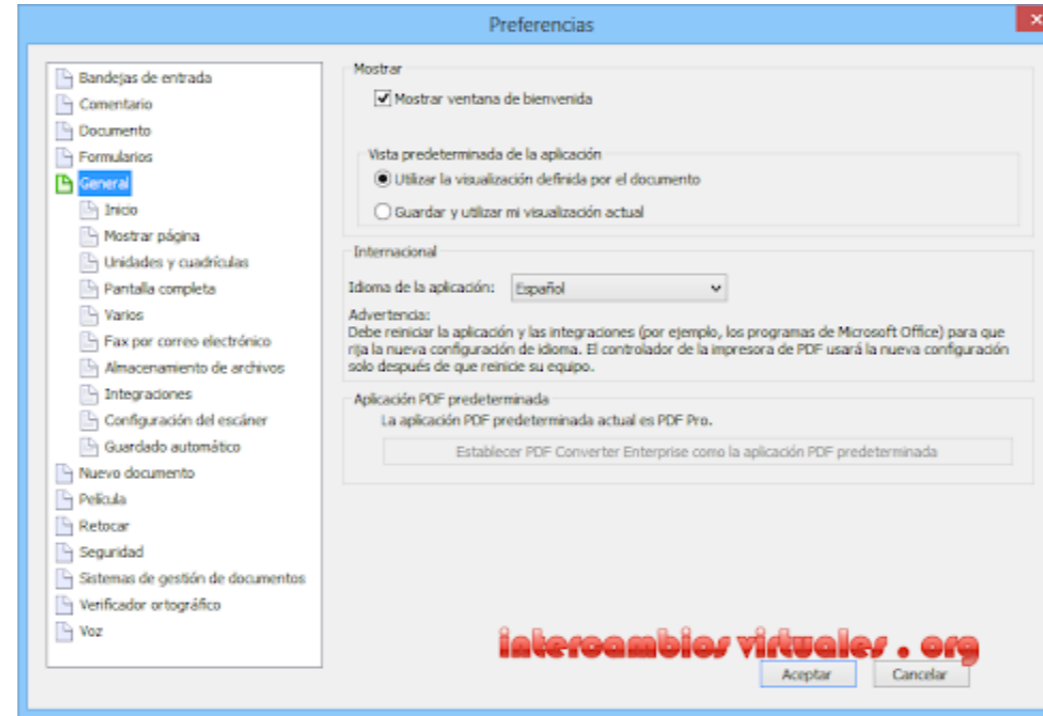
Preferencias

Bandejas de entrada
Comentario
Documento
Formularios
General
Inicio
Mostrar página
Unidades y cuadrículas
Pantalla completa
Varios
Fax por correo electrónico
Almacenamiento de archivos
Integraciones
Configuración del escáner
Guardado automático
Nuevo documento
Película
Retocar
Seguridad
Sistemas de gestión de documentos
Verificador ortográfico
Voz

Mostrar
Mostrar ventana de bienvenida

Vista predeterminada de la aplicación
Utilizar la visualización definida por el documento
Guardar y utilizar mi visualización actual

Internacional
Idioma de la aplicación: Español
Advertencia:
Debe reiniciar la aplicación y las integraciones (por ejemplo, los programas de Microsoft Office) para que rija la nueva configuración de idioma. El controlador de la impresora de PDF usará la nueva configuración solo después de que reinicie su equipo.

Aplicación PDF predeterminada
La aplicación PDF predeterminada actual es PDF Pro.
Establecer PDF Converter Enterprise como la aplicación PDF predeterminada

intercambiosvirtuales . org

Aceptar
Cancelar